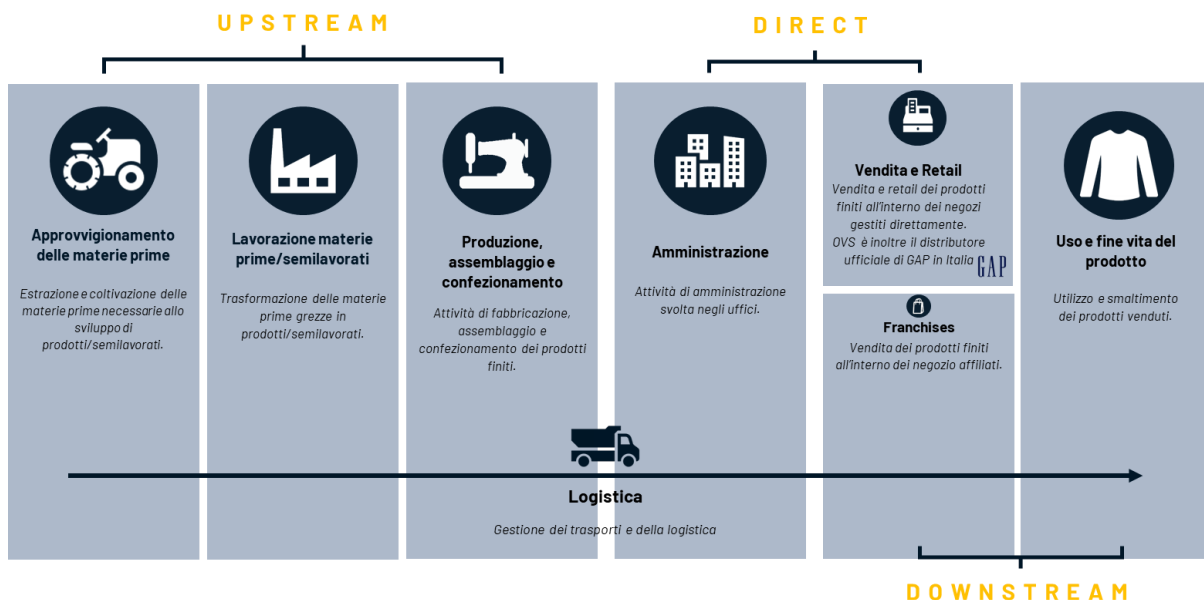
UPSTREAM

DIRECT

Approvvigionamento delle materie prime

Estrazione e coltivazione delle materie prime necessarie allo sviluppo di prodotti/semilavorati.

Lavorazione materie prime/semilavorati

Trasformazione delle materie prime grezze in prodotti/semilavorati.

Produzione, assemblaggio e confezionamento

Attività di fabbricazione, assemblaggio e confezionamento dei prodotti finiti.

Amministrazione

Attività di amministrazione svolta negli uffici.

Vendita e Retail

Vendita e retail dei prodotti finiti all'interno dei negozi gestiti direttamente. OVS è inoltre il distributore ufficiale di GAP in Italia GAP

Franchises

Vendita dei prodotti finiti all'interno dei negozio affiliati.

Uso e fine vita del prodotto

Utilizzo e smaltimento dei prodotti venduti.

Logistica

Gestione dei trasporti e della logistica

DOWNSTREAM